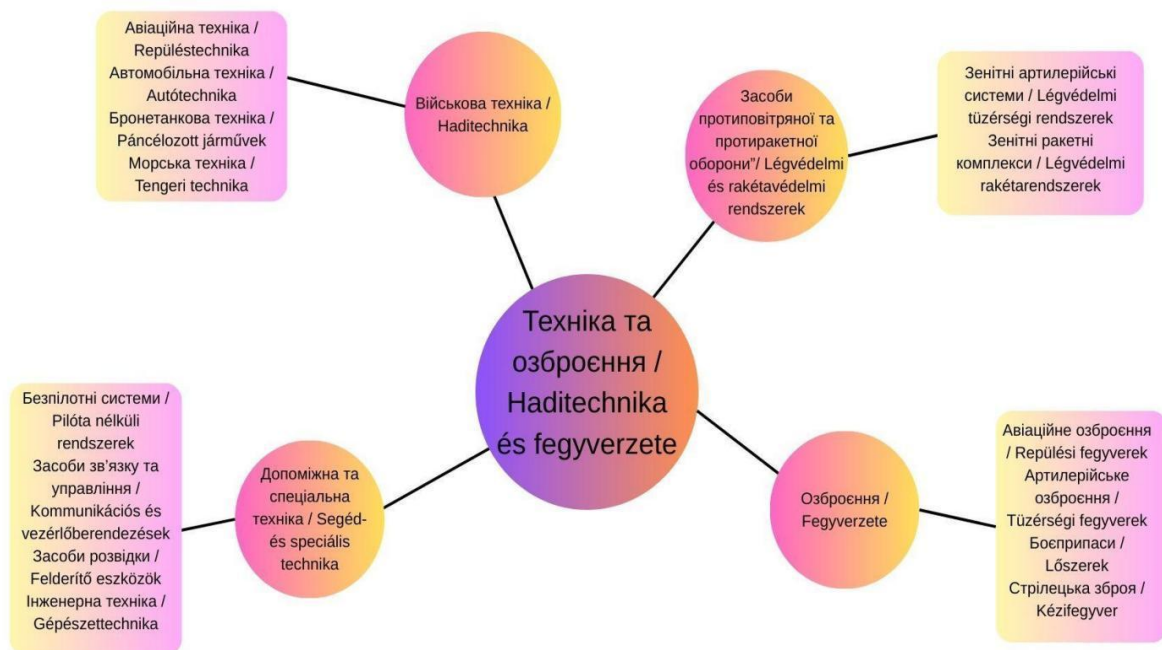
Авіаційна техніка / Repüléstechnika
Автомобільна техніка / Autótechnika
Бронетанкова техніка / Páncélozott járművek
Морська техніка / Tengeri technika

Військова техніка / Haditechnika

Засоби протиповітряної та протиракетної оборони"/ Légvédelmi és rakétavédelmi rendszerek

Зенітні артилерійські системи / Légvédelmi tüzérségi rendszerek
Зенітні ракетні комплекси / Légvédelmi rakétarendszerek

Техніка та озброєння / Haditechnika és fegyverzete

Безпілотні системи / Pilóta nélküli rendszerek
Засоби зв'язку та управління / Kommunikációs és vezérlőberendezések
Засоби розвідки / Felderítő eszközök
Інженерна техніка / Gépészettechnika

Допоміжна та спеціальна техніка / Segéd- és speciális technika

Озброєння / Fegyverzete

Авіаційне озброєння / Repülési fegyverek
Артилерійське озброєння / Tüzérségi fegyverek
Боєприпаси / Lőszerek
Стрілецька зброя / Kézifegyver